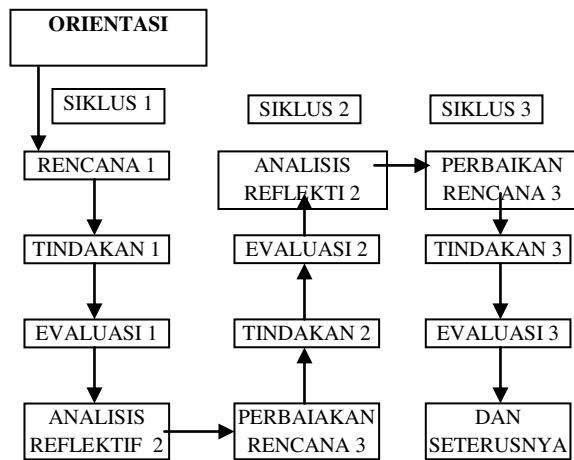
ORIENTASI

SIKLUS 1

SIKLUS 2

SIKLUS 3

RENCANA 1

ANALISIS REFLEKTI 2

PERBAIKAN RENCANA 3

TINDAKAN 1

EVALUASI 2

TINDAKAN 3

EVALUASI 1

TINDAKAN 2

EVALUASI 3

ANALISIS REFLEKTIF 2

PERBAIAKAN RENCANA 3

DAN SETERUSNYA